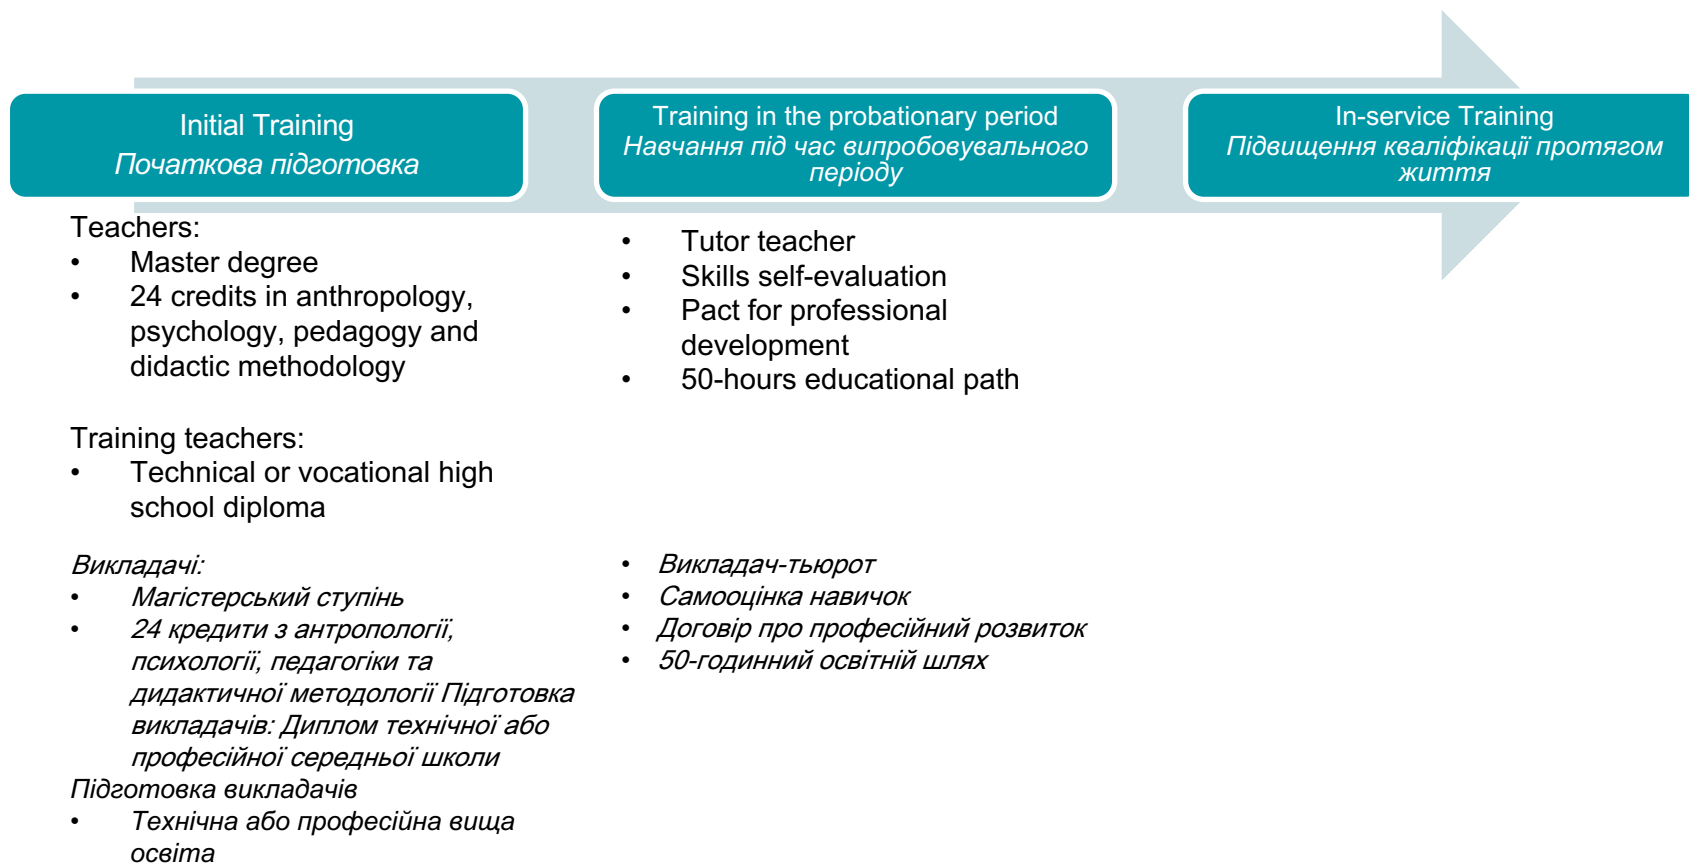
Initial Training
Початкова підготовка

Training in the probationary period
Навчання під час випробовувального періоду

In-service Training
Підвищення кваліфікації протягом життя

Teachers:
• Master degree
• 24 credits in anthropology, psychology, pedagogy and didactic methodology

Training teachers:
• Technical or vocational high school diploma

• Tutor teacher
• Skills self-evaluation
• Pact for professional development
• 50-hours educational path

Викладачі:
• Магістерський ступінь
• 24 кредити з антропології, психології, педагогіки та дидактичної методології Підготовка викладачів: Диплом технічної або професійної середньої школи
Підготовка викладачів
• Технічна або професійна вища освіта

• Викладач-тьюрот
• Самооцінка навичок
• Договір про професійний розвиток
• 50-годинний освітній шлях